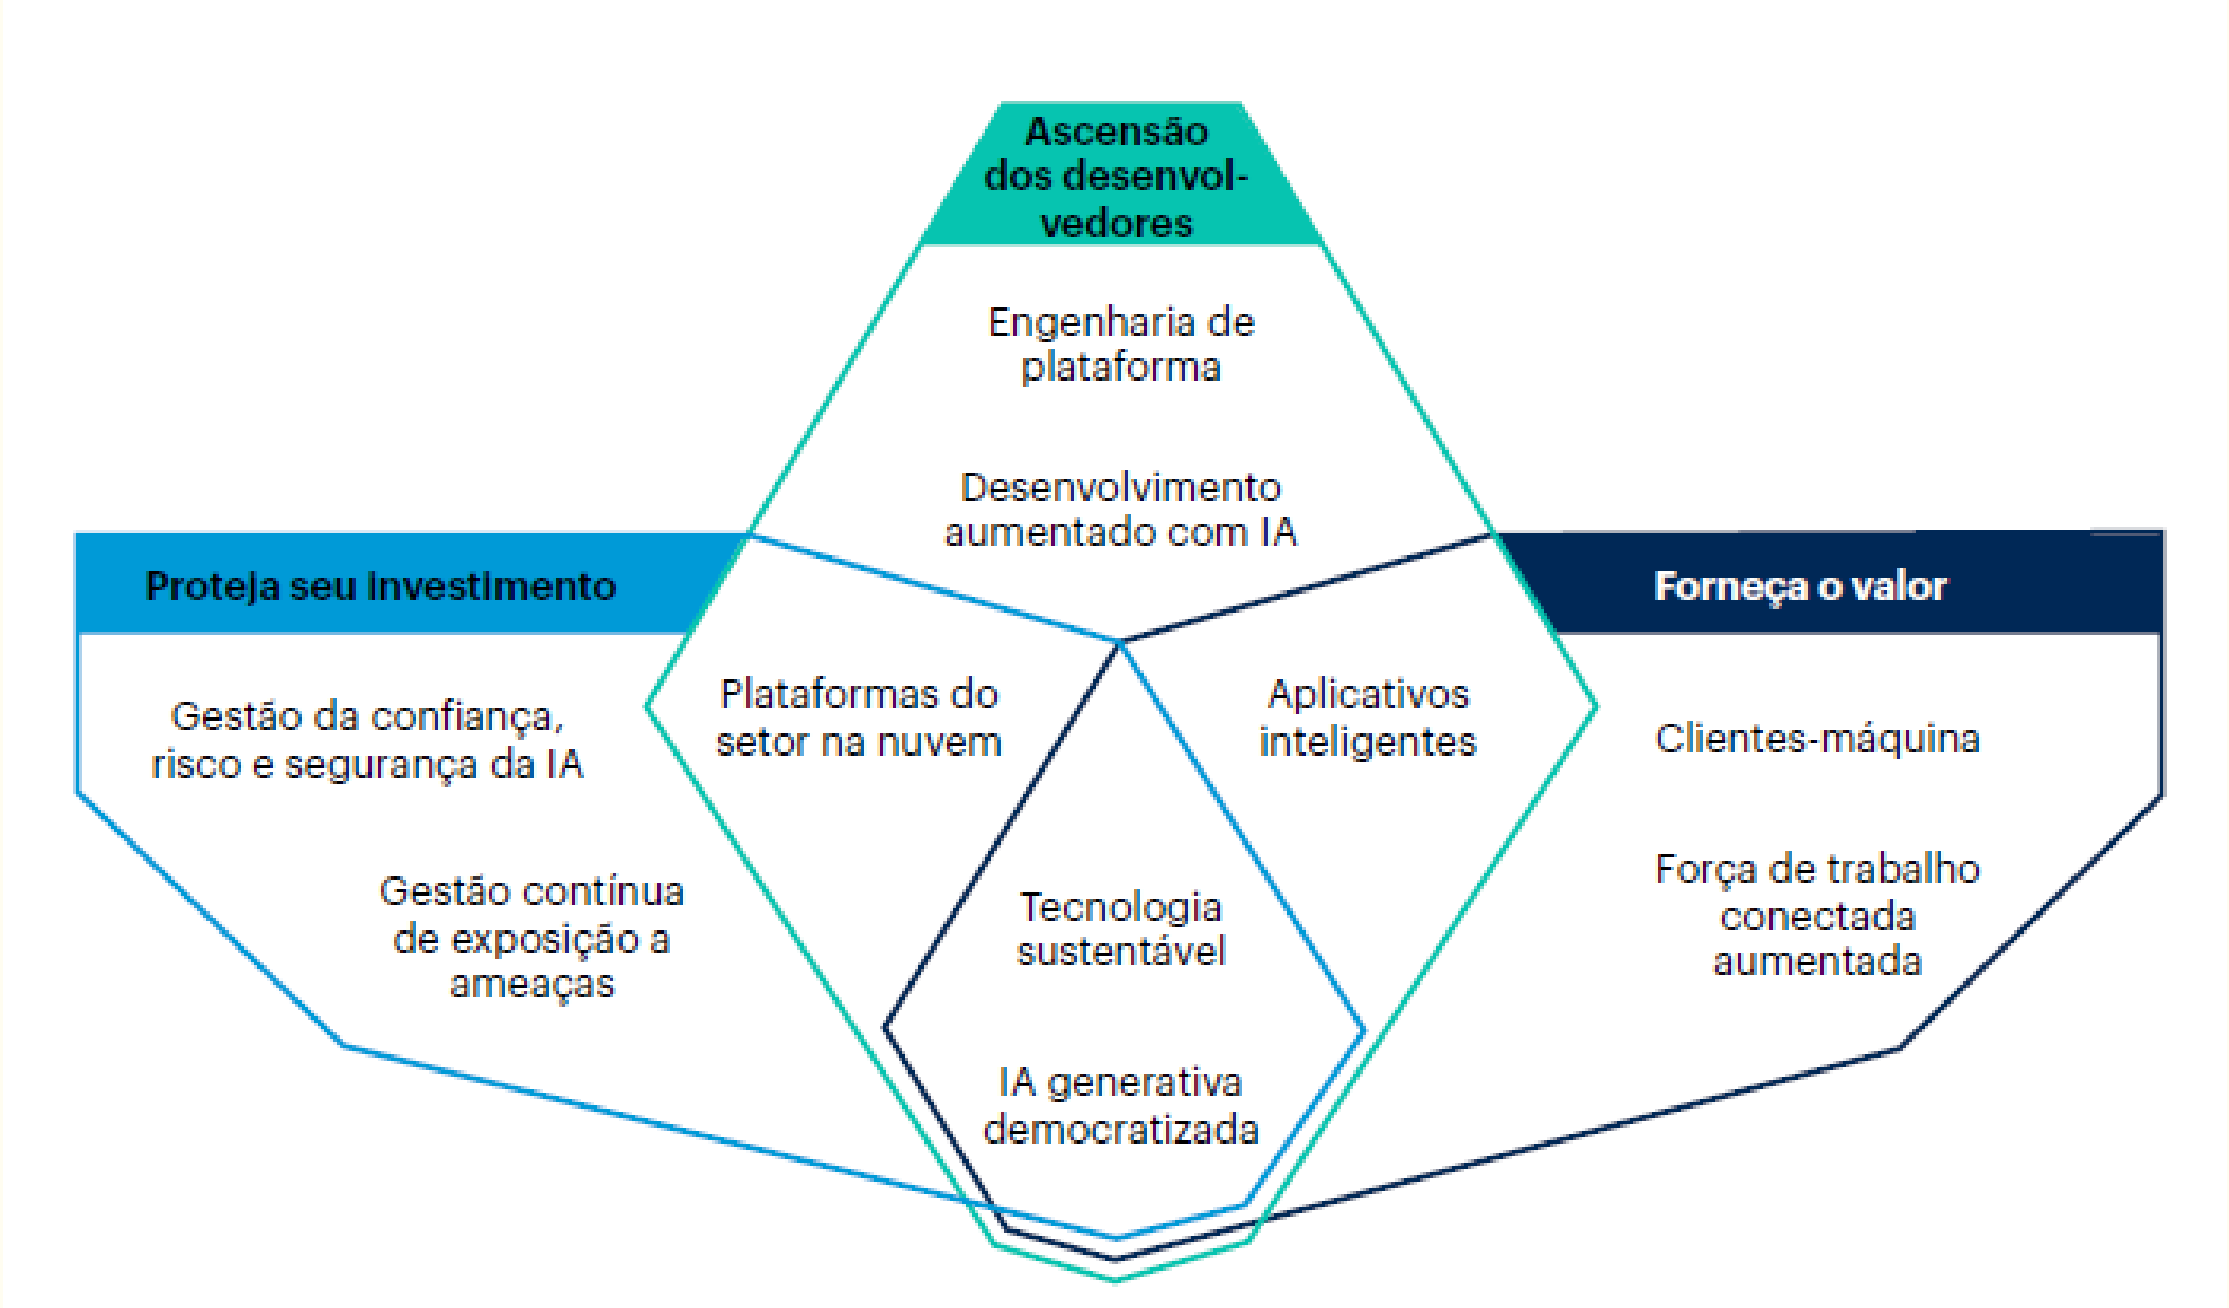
Ascensão dos desenvolvedores

Engenharia de plataforma

Desenvolvimento aumentado com IA

Proteja seu investimento

Forneça o valor

Gestão da confiança, risco e segurança da IA

Plataformas do setor na nuvem

Aplicativos inteligentes

Clientes-máquina

Gestão contínua de exposição a ameaças

Tecnologia sustentável

Força de trabalho conectada aumentada

IA generativa democratizada